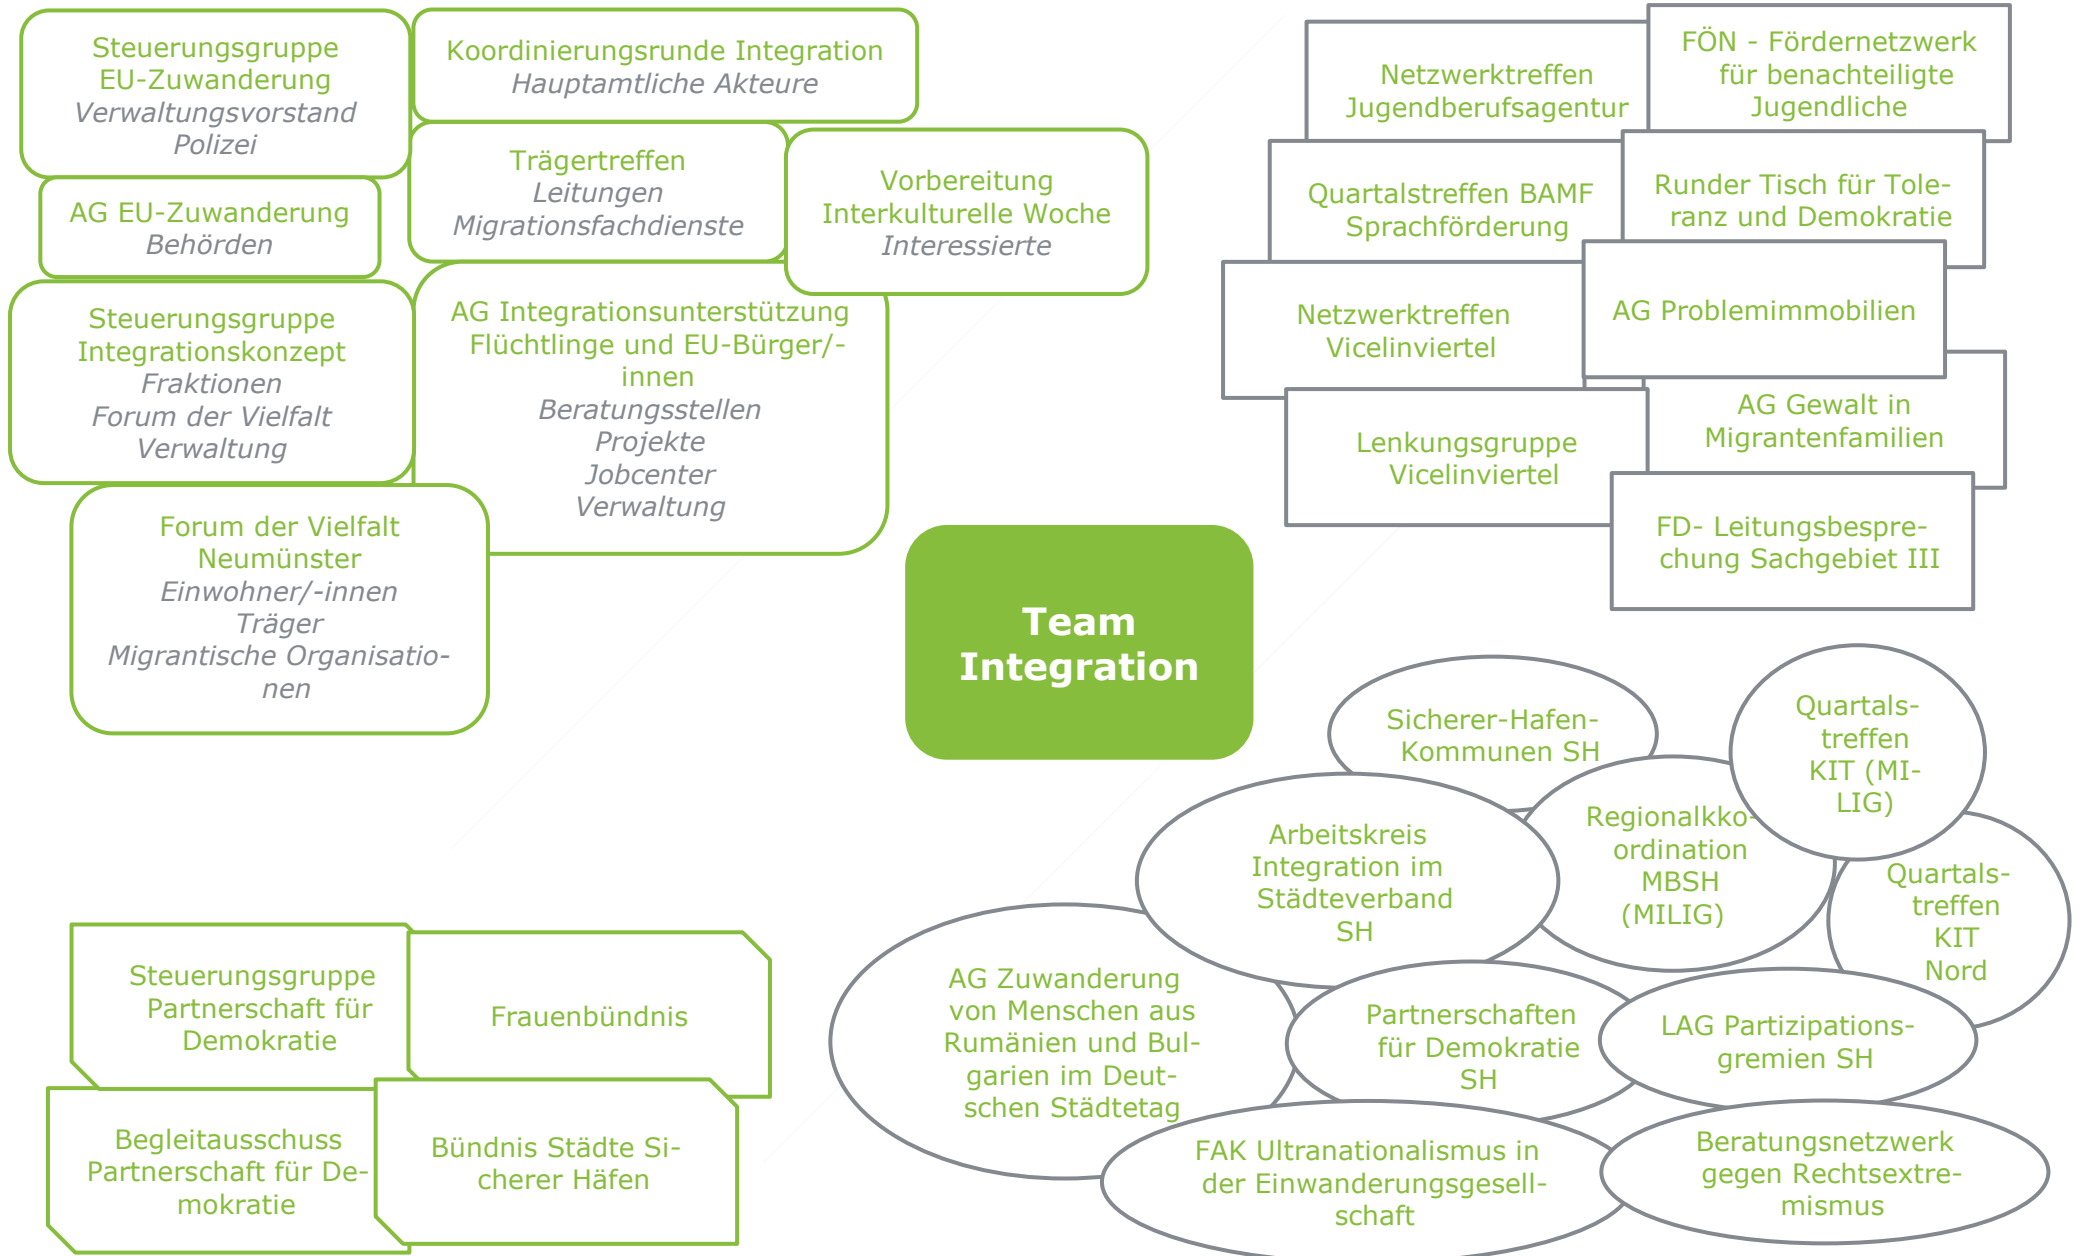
Steuerungsgruppe EU-Zuwanderung
Verwaltungsvorstand
Polizei

Koordinierungsrunde Integration
Hauptamtliche Akteure

AG EU-Zuwanderung
Behörden

Trägertreffen
Leitungen
Migrationsfachdienste

Vorbereitung Interkulturelle Woche
Interessierte

Steuerungsgruppe Integrationskonzept
Fraktionen
Forum der Vielfalt
Verwaltung

AG Integrationsunterstützung Flüchtlinge und EU-Bürger/-innen
Beratungsstellen
Projekte
Jobcenter
Verwaltung

Forum der Vielfalt Neumünster
Einwohner/-innen
Träger
Migrantische Organisationen

Netzwerktreffen Jugendberufsagentur

FÖN - Fördernetzwerk für benachteiligte Jugendliche

Quartalstreffen BAMF Sprachförderung

Runder Tisch für Toleranz und Demokratie

Netzwerktreffen Vicelinviertel

AG Problemimmobilien

AG Gewalt in Migrantenfamilien

Lenkungsgruppe Vicelinviertel

FD- Leitungsbesprechung Sachgebiet III

Team Integration

Sicherer-Hafen-Kommunen SH

Quartalstreffen KIT (MILIG)

Arbeitskreis Integration im Städteverband SH

Regionalkkoordination MBSH (MILIG)

Quartalstreffen KIT Nord

AG Zuwanderung von Menschen aus Rumänien und Bulgarien im Deutschen Städtetag

Partnerschaften für Demokratie SH

LAG Partizipationsgremien SH

FAK Ultranationalismus in der Einwanderungsgesellschaft

Beratungsnetzwerk gegen Rechtsextremismus

Steuerungsgruppe Partnerschaft für Demokratie

Frauenbündnis

Begleitausschuss Partnerschaft für Demokratie

Bündnis Städte Sicherer Häfen